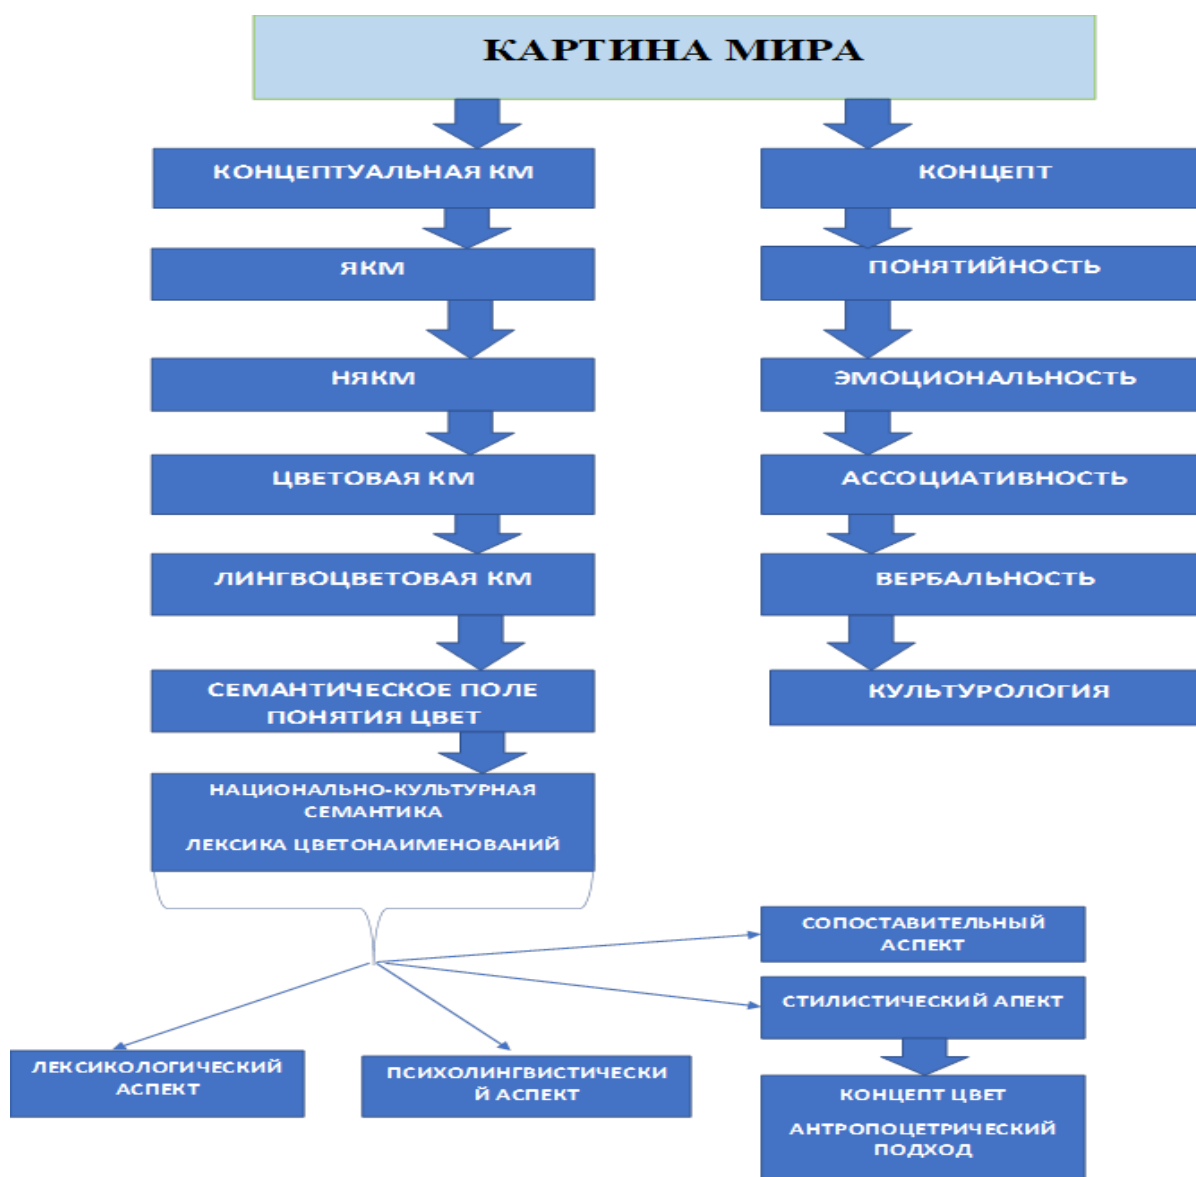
КАРТИНА МИРА

КОНЦЕПТУАЛЬНАЯ КМ

ЯКМ

НЯКМ

ЦВЕТОВАЯ КМ

ЛИНГВОЦВЕТОВАЯ КМ

СЕМАНТИЧЕСКОЕ ПОЛЕ ПОНЯТИЯ ЦВЕТ

НАЦИОНАЛЬНО-КУЛЬТУРНАЯ СЕМАНТИКА

ЛЕКСИКА ЦВЕТОНАИМЕНОВАНИЙ

КОНЦЕПТ

ПОНЯТИЙНОСТЬ

ЭМОЦИОНАЛЬНОСТЬ

АССОЦИАТИВНОСТЬ

ВЕРБАЛЬНОСТЬ

КУЛЬТУРОЛОГИЯ

СОПОСТАВИТЕЛЬНЫЙ АСПЕКТ

СТИЛИСТИЧЕСКИЙ АПЕКТ

КОНЦЕПТ ЦВЕТ

АНТРОПОЦЕТРИЧЕСКИЙ ПОДХОД

ЛЕКСИКОЛОГИЧЕСКИЙ АСПЕКТ

ПСИХОЛИНГВИСТИЧЕСКИЙ АСПЕКТ